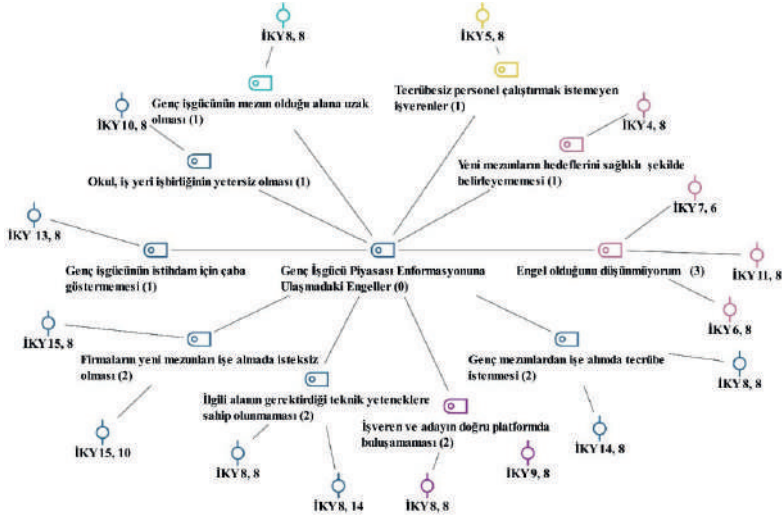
İKY8, 8

İKY5, 8

Tecrübesiz personel çalıştırmak istemeyen işverenler (1)

Genç işgücünün mezun olduğu alana uzak olması (1)

İKY10, 8

İKY4, 8

Yeni mezunların hedeflerini sağlıklı şekilde belirleyememesi (1)

Okul, iş yeri işbirliğinin yetersiz olması (1)

İKY7, 6

İKY 13, 8

Genç işgücünün istihdam için çaba göstermemesi (1)

Genç İşgücü Piyasası Enformasyonuna Ulaşmadaki Engeller (0)

Engel olduğunu düşünmüyorum (3)

İKY11, 8

İKY6, 8

İKY15, 8

Firmaların yeni mezunları işe almada isteksiz olması (2)

Genç mezunlardan işe alımda tecrübe istenmesi (2)

İKY8, 8

İlgili alanın gerektirdiği teknik yeteneklere sahip olunmaması (2)

İşveren ve adayın doğru platformda buluşamaması (2)

İKY15, 10

İKY14, 8

İKY9, 8

İKY8, 8

İKY8, 14

İKY8, 8